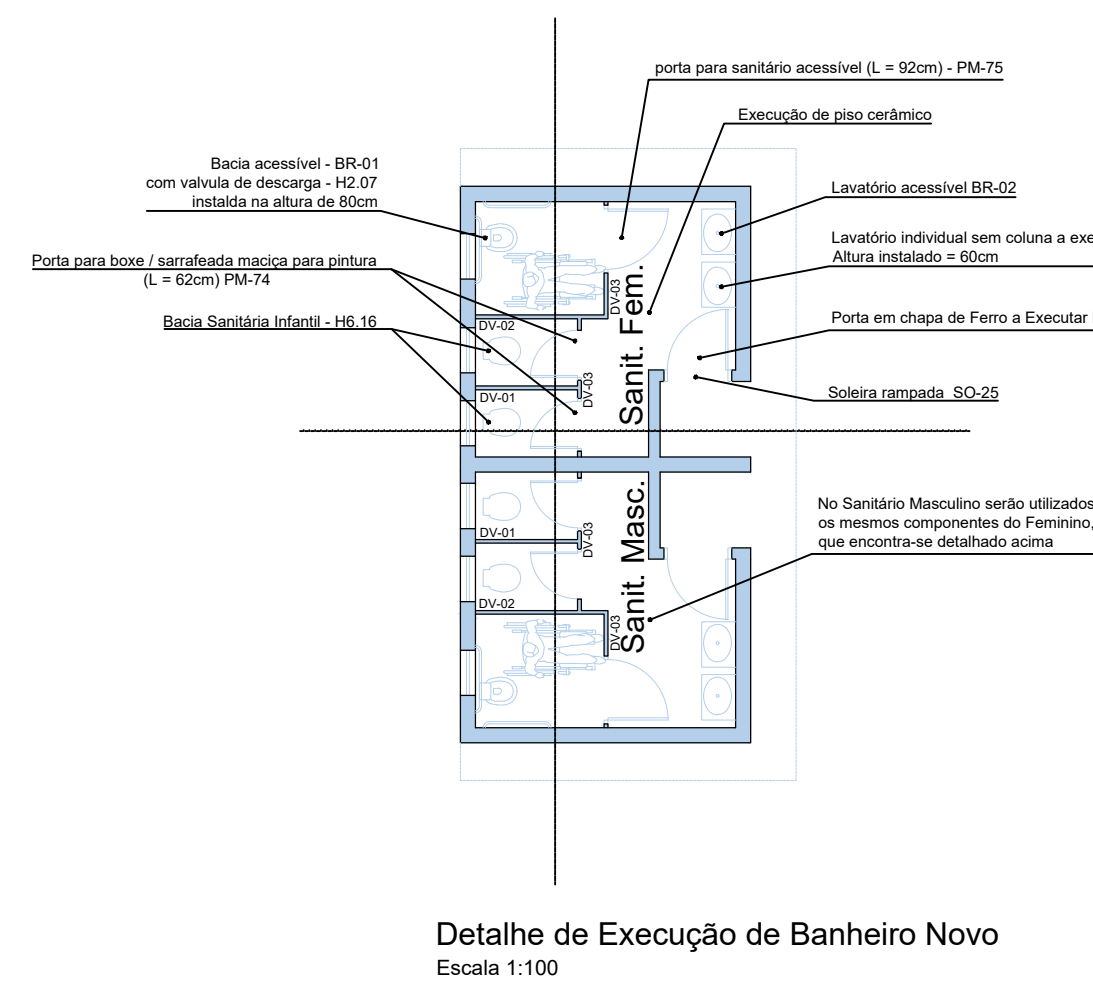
porta para sanitário acessível (L = 92cm) - PM-75

Execução de piso cerâmico

Bacia acessível - BR-01
com valvula de descarga - H2.07
instalda na altura de 80cm

Lavatório acessível BR-02

Porta para boxe / sarrafeada maciça para pintura
(L = 62cm) PM-74

Lavatório individual sem coluna a exe
Altura instalado = 60cm

Bacia Sanitária Infantil - H6.16

Porta em chapa de Ferro a Executar

Soleira rampada SO-25

DV-02
DV-01
DV-03
DV-03
Sanit. Fem.

No Sanitário Masculino serão utilizados
os mesmos componentes do Feminino,
que encontra-se detalhado acima

DV-01
DV-02
DV-03
DV-03
Sanit. Masc.

Detalhe de Execução de Banheiro Novo
Escala 1:100